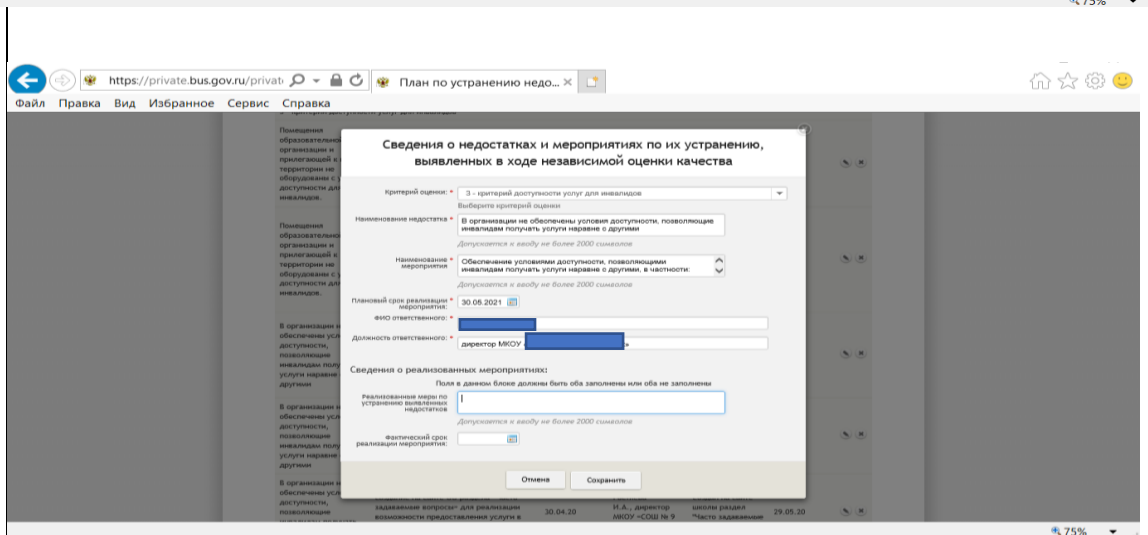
https://private.bus.gov.ru/privat
План по устранению недо...

Файл Правка Вид Избранное Сервис Справка

Помещения образовательн организации и прилегающей к территории не оборудование с доступности дл инвалидов.

Помещения образовательн организации и прилегающей к территории не оборудование с доступности дл инвалидов.

В организации обеспечены усл доступности, позволяющие инвалидам полу услуги наравне другими

В организации обеспечены усл доступности, позволяющие инвалидам полу услуги наравне другими

В организации обеспечены усл доступности, позволяющие

Сведения о недостатках и мероприятиях по их устранению, выявленных в ходе независимой оценки качества

Критерий оценки: * 3 - критерий доступности услуг для инвалидов
Выберите критерий оценки

Наименование недостатка: * В организации не обеспечены условия доступности, позволяющие инвалидам получать услуги наравне с другими
Допускается к вводу не более 2000 символов

Наименование мероприятия: * Обеспечение условиями доступности, позволяющими инвалидам получать услуги наравне с другими, в частности:
Допускается к вводу не более 2000 символов

Плановый срок реализации мероприятия: * 30.05.2021

ФИО ответственного: *

Должность ответственного: * директор МКОУ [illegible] »

Сведения о реализованных мероприятиях:
Поля в данном блоке должны быть оба заполнены или оба не заполнены

Реализованные меры по устранению выявленных недостатков
Допускается к вводу не более 2000 символов

Фактический срок реализации мероприятия:

Отмена Сохранить

задаваемые вопросы» для реализации возможности предоставления услуги в 30.04.20 И.А., директор МКОУ «СОШ № 9 школы раздел Часто задаваемые 29.05.20

75%